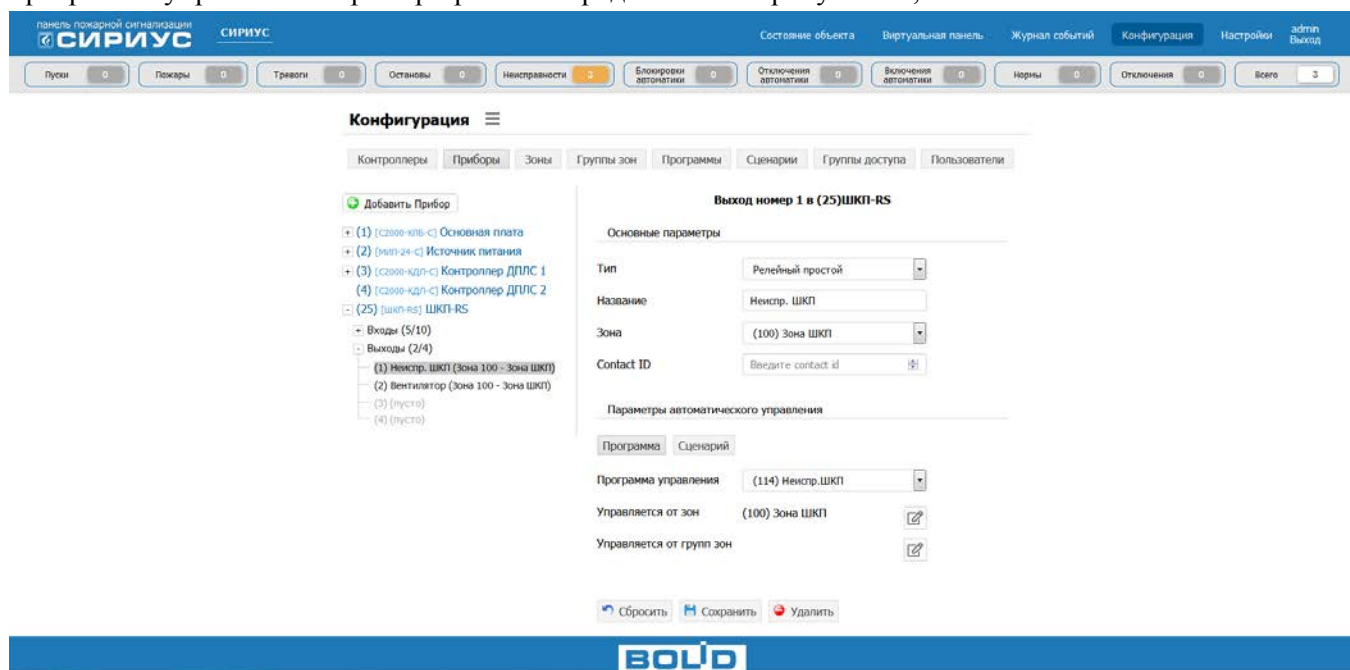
панель пожарной сигнализации
СИРИУС СИРИУС

Состояние объекта Виртуальная панель Журнал событий Конфигурация Настройки admin Выход

Пуски 0 Пожары 0 Тревоги 0 Остановы 0 Неисправности 3 Блокировки автоматики 0 Отключения автоматики 0 Включения автоматики 0 Нормы 0 Отключения 0 Всего 3

Конфигурация

Контроллеры Приборы Зоны Группы зон Программы Сценарии Группы доступа Пользователи

Добавить Прибор

+ (1) [С2000-КПБ-С] Основная плата
+ (2) [МИП-24-С] Источник питания
+ (3) [С2000-КДЛ-С] Контроллер ДПЛС 1
(4) [С2000-КДЛ-С] Контроллер ДПЛС 2
- (25) [ШКП-RS] ШКП-RS
+ Входы (5/10)
- Выходы (2/4)
(1) Неиспр. ШКП (Зона 100 - Зона ШКП)
(2) Вентилятор (Зона 100 - Зона ШКП)
(3) (пусто)
(4) (пусто)

Выход номер 1 в (25)ШКП-RS

Основные параметры

Тип Релейный простой
Название Неиспр. ШКП
Зона (100) Зона ШКП
Contact ID Введите contact id

Параметры автоматического управления

Программа Сценарий

Программа управления (114) Неиспр.ШКП
Управляется от зон (100) Зона ШКП
Управляется от групп зон

Сбросить Сохранить Удалить

BOLID